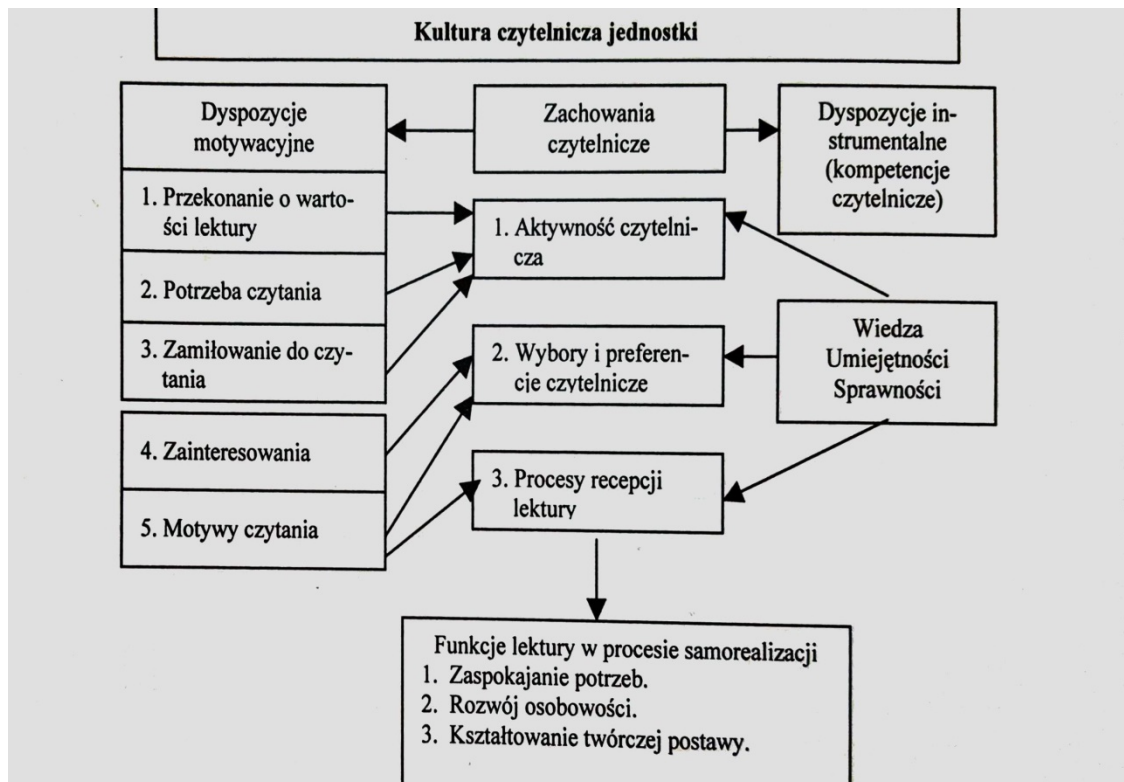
Kultura czytelnicza jednostki

Dyspozycje motywacyjne

Zachowania czytelnicze

Dyspozycje instrumentalne (kompetencje czytelnicze)

1. Przekonanie o wartości lektury

2. Potrzeba czytania

3. Zamiłowanie do czytania

4. Zainteresowania

5. Motywy czytania

1. Aktywność czytelnicza

2. Wybory i preferencje czytelnicze

3. Procesy recepcji lektury

Wiedza
Umiejętności
Sprawności

Funkcje lektury w procesie samorealizacji
1. Zaspokajanie potrzeb.
2. Rozwój osobowości.
3. Kształtowanie twórczej postawy.